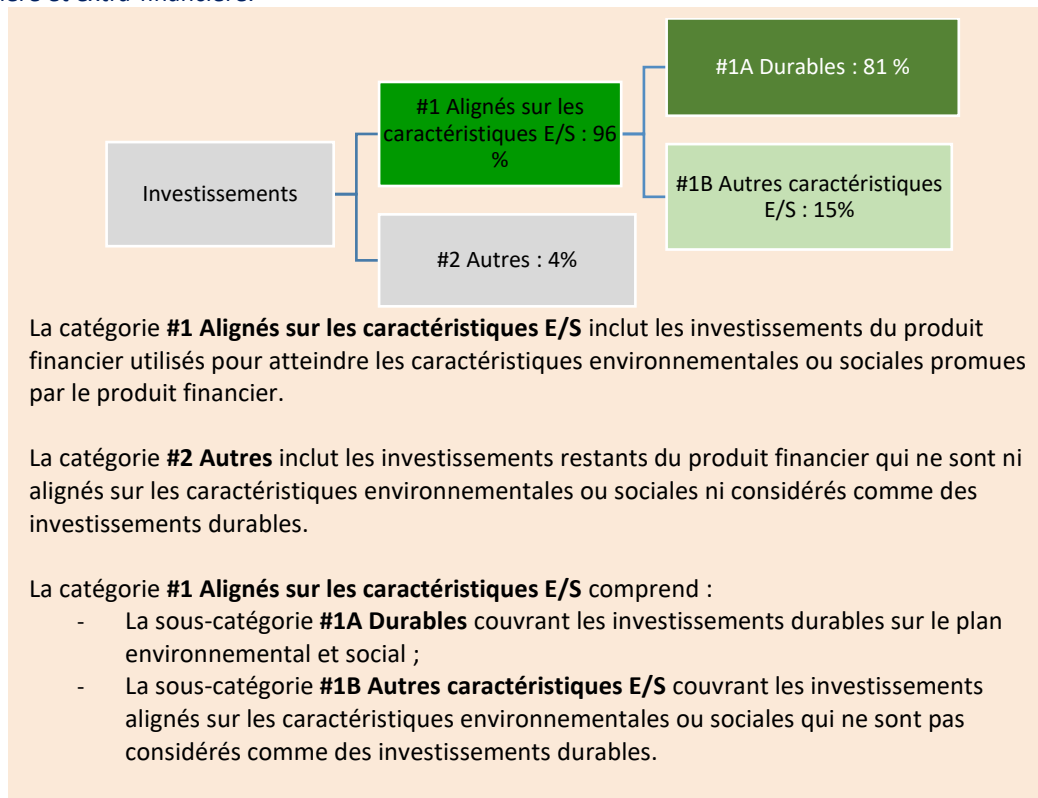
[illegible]

Investissements

#1 Alignés sur les caractéristiques E/S : 96 %

#2 Autres : 4%

#1A Durables : 81 %

#1B Autres caractéristiques E/S : 15%

La catégorie **#1 Alignés sur les caractéristiques E/S** inclut les investissements du produit financier utilisés pour atteindre les caractéristiques environnementales ou sociales promues par le produit financier.

La catégorie **#2 Autres** inclut les investissements restants du produit financier qui ne sont ni alignés sur les caractéristiques environnementales ou sociales ni considérés comme des investissements durables.

La catégorie **#1 Alignés sur les caractéristiques E/S** comprend :
- La sous-catégorie **#1A Durables** couvrant les investissements durables sur le plan environnemental et social ;
- La sous-catégorie **#1B Autres caractéristiques E/S** couvrant les investissements alignés sur les caractéristiques environnementales ou sociales qui ne sont pas considérés comme des investissements durables.